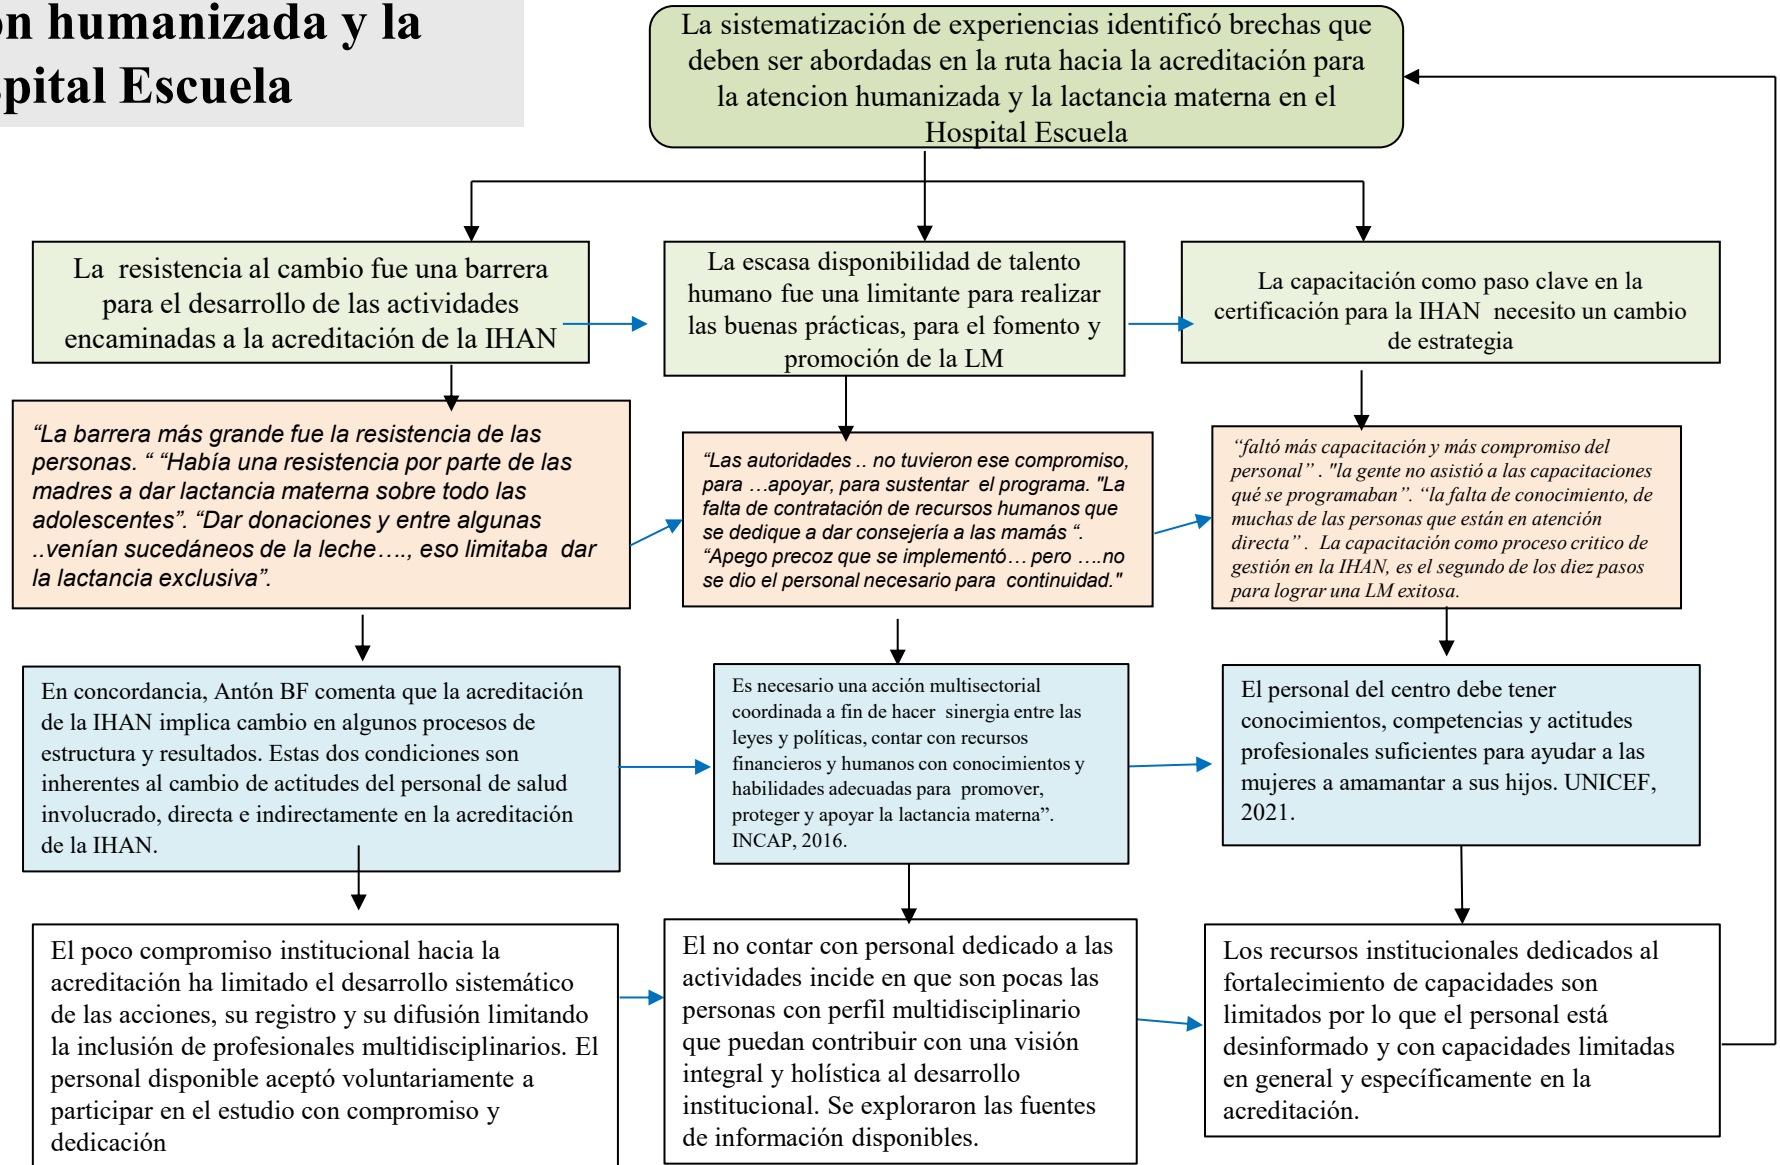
on humanizada y la
pital Escuela

La sistematización de experiencias identificó brechas que deben ser abordadas en la ruta hacia la acreditación para la atencion humanizada y la lactancia materna en el Hospital Escuela

La resistencia al cambio fue una barrera para el desarrollo de las actividades encaminadas a la acreditación de la IHAN

La escasa disponibilidad de talento humano fue una limitante para realizar las buenas prácticas, para el fomento y promoción de la LM

La capacitación como paso clave en la certificación para la IHAN necesito un cambio de estrategia

"La barrera más grande fue la resistencia de las personas. " "Había una resistencia por parte de las madres a dar lactancia materna sobre todo las adolescentes". "Dar donaciones y entre algunas ..venían sucedáneos de la leche…., eso limitaba dar la lactancia exclusiva".

"Las autoridades .. no tuvieron ese compromiso, para …apoyar, para sustentar el programa. "La falta de contratación de recursos humanos que se dedique a dar consejería a las mamás ". "Apego precoz que se implementó… pero ….no se dio el personal necesario para continuidad."

"faltó más capacitación y más compromiso del personal" . "la gente no asistió a las capacitaciones qué se programaban". "la falta de conocimiento, de muchas de las personas que están en atención directa". La capacitación como proceso critico de gestión en la IHAN, es el segundo de los diez pasos para lograr una LM exitosa.

En concordancia, Antón BF comenta que la acreditación de la IHAN implica cambio en algunos procesos de estructura y resultados. Estas dos condiciones son inherentes al cambio de actitudes del personal de salud involucrado, directa e indirectamente en la acreditación de la IHAN.

Es necesario una acción multisectorial coordinada a fin de hacer sinergia entre las leyes y políticas, contar con recursos financieros y humanos con conocimientos y habilidades adecuadas para promover, proteger y apoyar la lactancia materna". INCAP, 2016.

El personal del centro debe tener conocimientos, competencias y actitudes profesionales suficientes para ayudar a las mujeres a amamantar a sus hijos. UNICEF, 2021.

El poco compromiso institucional hacia la acreditación ha limitado el desarrollo sistemático de las acciones, su registro y su difusión limitando la inclusión de profesionales multidisciplinarios. El personal disponible aceptó voluntariamente a participar en el estudio con compromiso y dedicación

El no contar con personal dedicado a las actividades incide en que son pocas las personas con perfil multidisciplinario que puedan contribuir con una visión integral y holística al desarrollo institucional. Se exploraron las fuentes de información disponibles.

Los recursos institucionales dedicados al fortalecimiento de capacidades son limitados por lo que el personal está desinformado y con capacidades limitadas en general y específicamente en la acreditación.